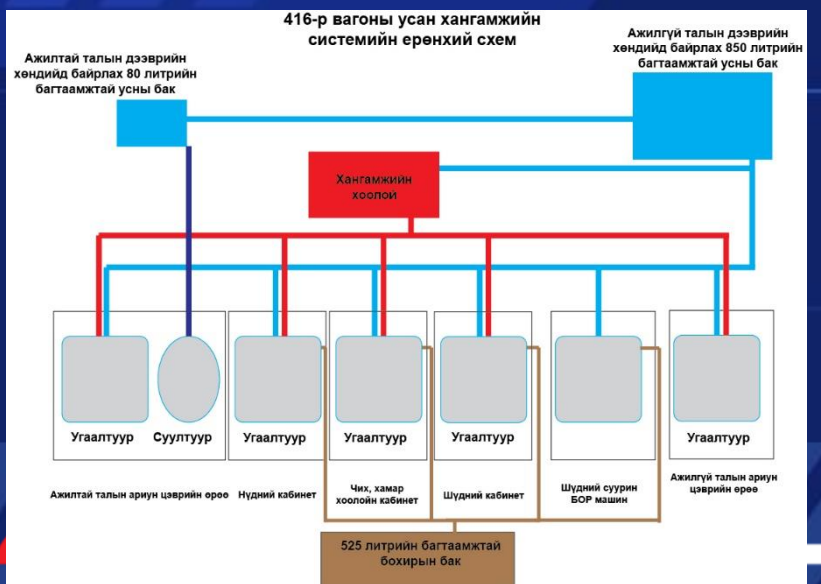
416-р вагоны усан хангамжийн системийн ерөнхий схем

Ажилтай талын дээврийн хөндийд байрлах 80 литрийн багтаамжтай усны бак

Ажилгүй талын дээврийн хөндийд байрлах 850 литрийн багтаамжтай усны бак

Хангамжийн хоолой

Угаалтуур

Суултуур

Угаалтуур

Угаалтуур

Угаалтуур

Угаалтуур

Ажилтай талын ариун цэврийн өрөө

Нүдний кабинет

Чих, хамар хоолойн кабинет

Шүдний кабинет

Шүдний суурин БОР машин

Ажилгүй талын ариун цэврийн өрөө

525 литрийн багтаамжтай бохирын бак